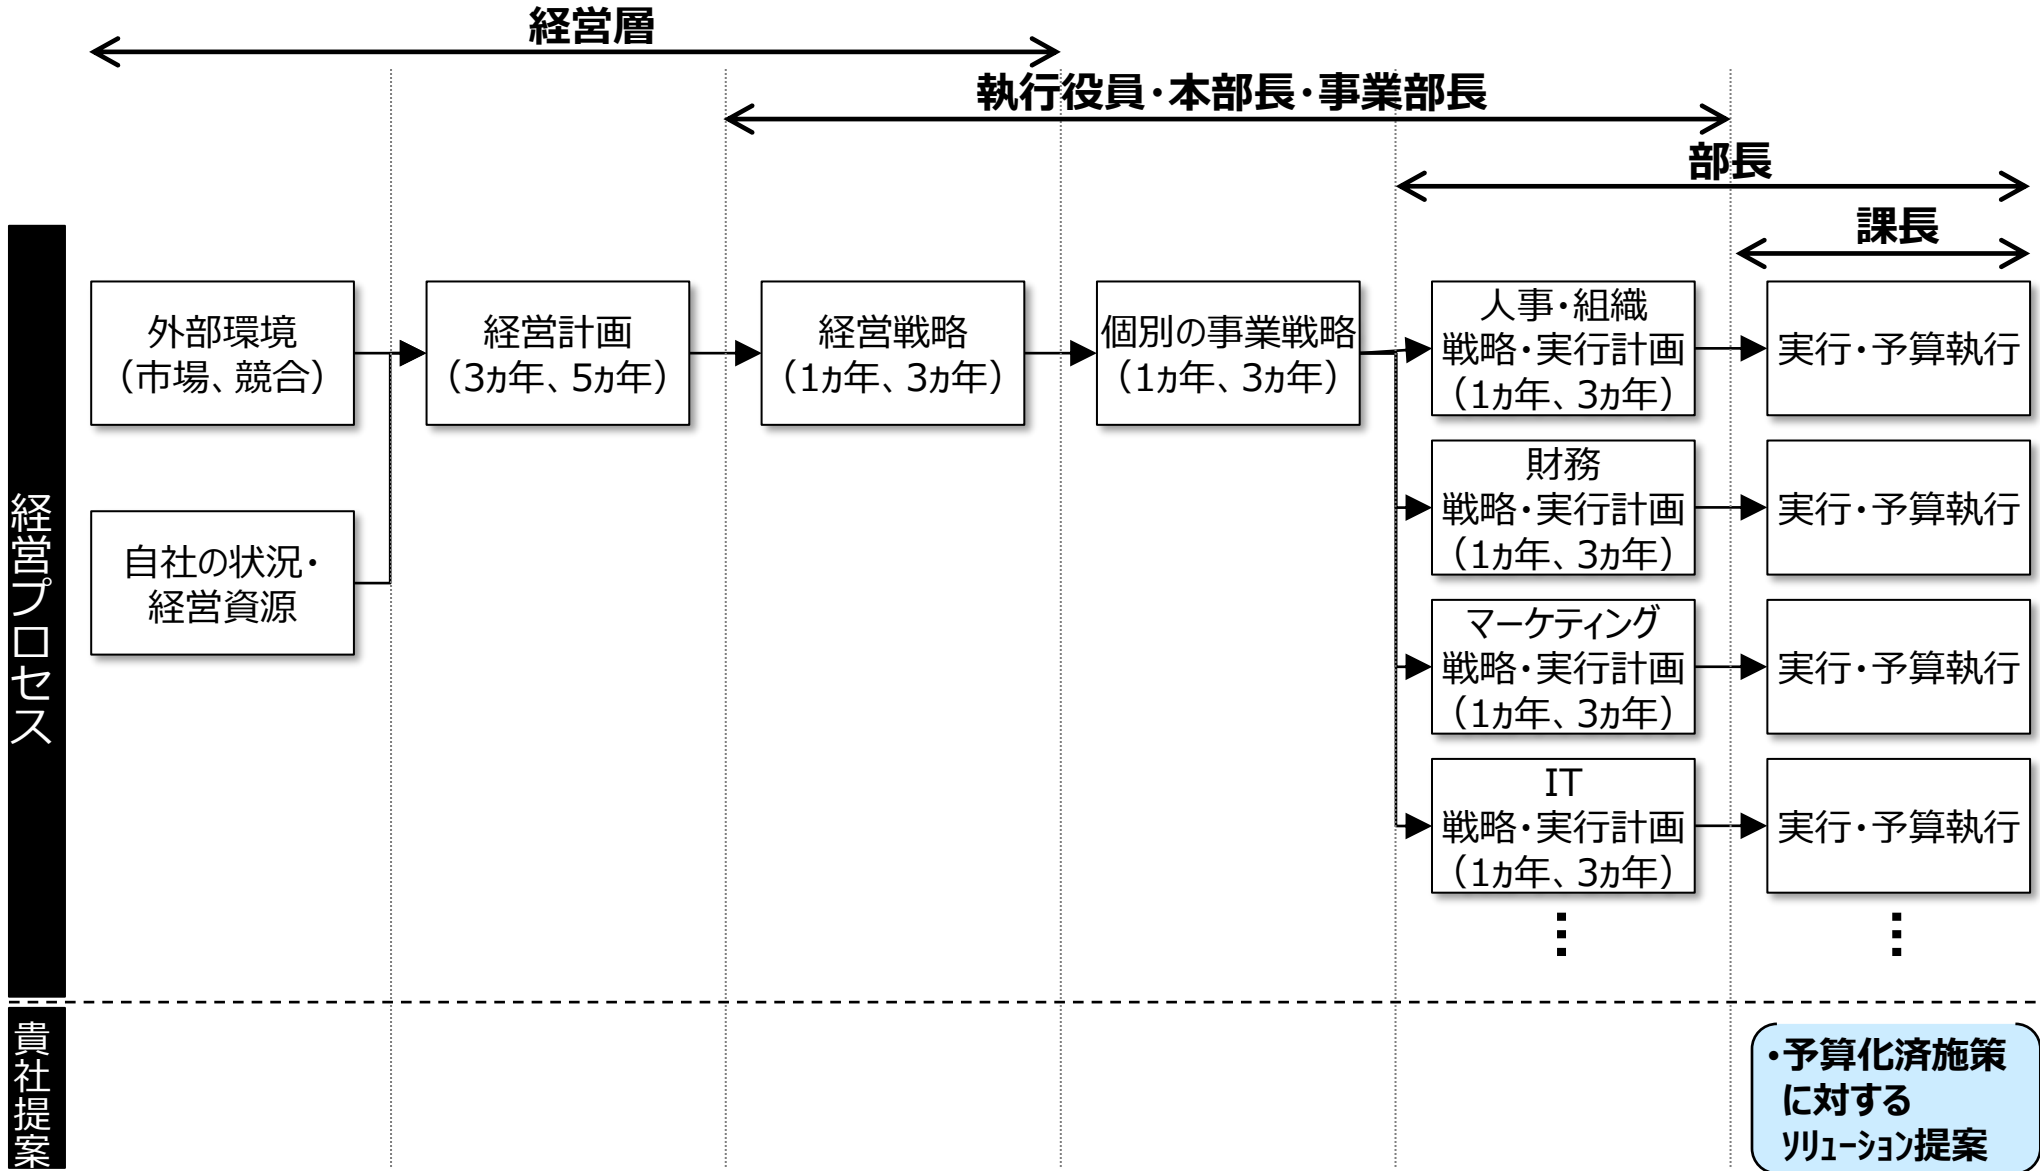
経営層

執行役員・本部長・事業部長

部長

課長

経営プロセス

外部環境
(市場、競合)

自社の状況・
経営資源

経営計画
(3ヵ年、5ヵ年)

経営戦略
(1ヵ年、3ヵ年)

個別の事業戦略
(1ヵ年、3ヵ年)

人事・組織
戦略・実行計画
(1ヵ年、3ヵ年)

実行・予算執行

財務
戦略・実行計画
(1ヵ年、3ヵ年)

実行・予算執行

マーケティング
戦略・実行計画
(1ヵ年、3ヵ年)

実行・予算執行

IT
戦略・実行計画
(1ヵ年、3ヵ年)

実行・予算執行

⋮

⋮

貴社提案

•予算化済施策
に対する
ｿﾘｭｰｼｮﾝ提案